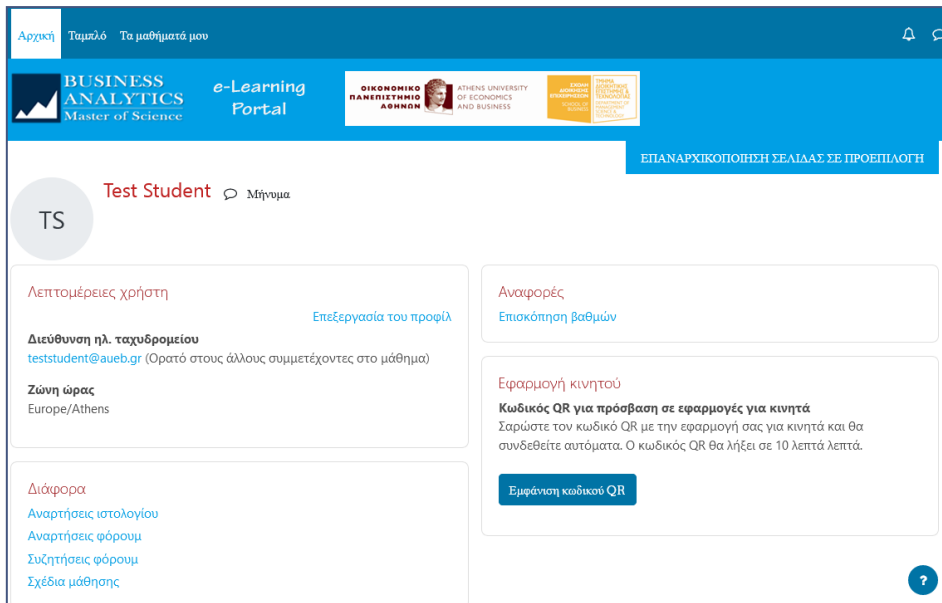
Αρχική Ταμπλό Τα μαθήματά μου

BUSINESS ANALYTICS Master of Science

e-Learning Portal

ΟΙΚΟΝΟΜΙΚΟ ΠΑΝΕΠΙΣΤΗΜΙΟ ΑΘΗΝΩΝ ATHENS UNIVERSITY OF ECONOMICS AND BUSINESS

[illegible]

ΕΠΑΝΑΡΧΙΚΟΠΟΙΗΣΗ ΣΕΛΙΔΑΣ ΣΕ ΠΡΟΕΠΙΛΟΓΗ

TS

Test Student Μήνυμα

Λεπτομέρειες χρήστη

Επεξεργασία του προφίλ

Διεύθυνση ηλ. ταχυδρομείου

teststudent@aueb.gr (Ορατό στους άλλους συμμετέχοντες στο μάθημα)

Ζώνη ώρας

Europe/Athens

Διάφορα

Αναρτήσεις ιστολογίου

Αναρτήσεις φόρουμ

Συζητήσεις φόρουμ

Σχέδια μάθησης

Αναφορές

Επισκόπηση βαθμών

Εφαρμογή κινητού

Κωδικός QR για πρόσβαση σε εφαρμογές για κινητά

Σαρώστε τον κωδικό QR με την εφαρμογή σας για κινητά και θα συνδεθείτε αυτόματα. Ο κωδικός QR θα λήξει σε 10 λεπτά λεπτά.

Εμφάνιση κωδικού QR

?